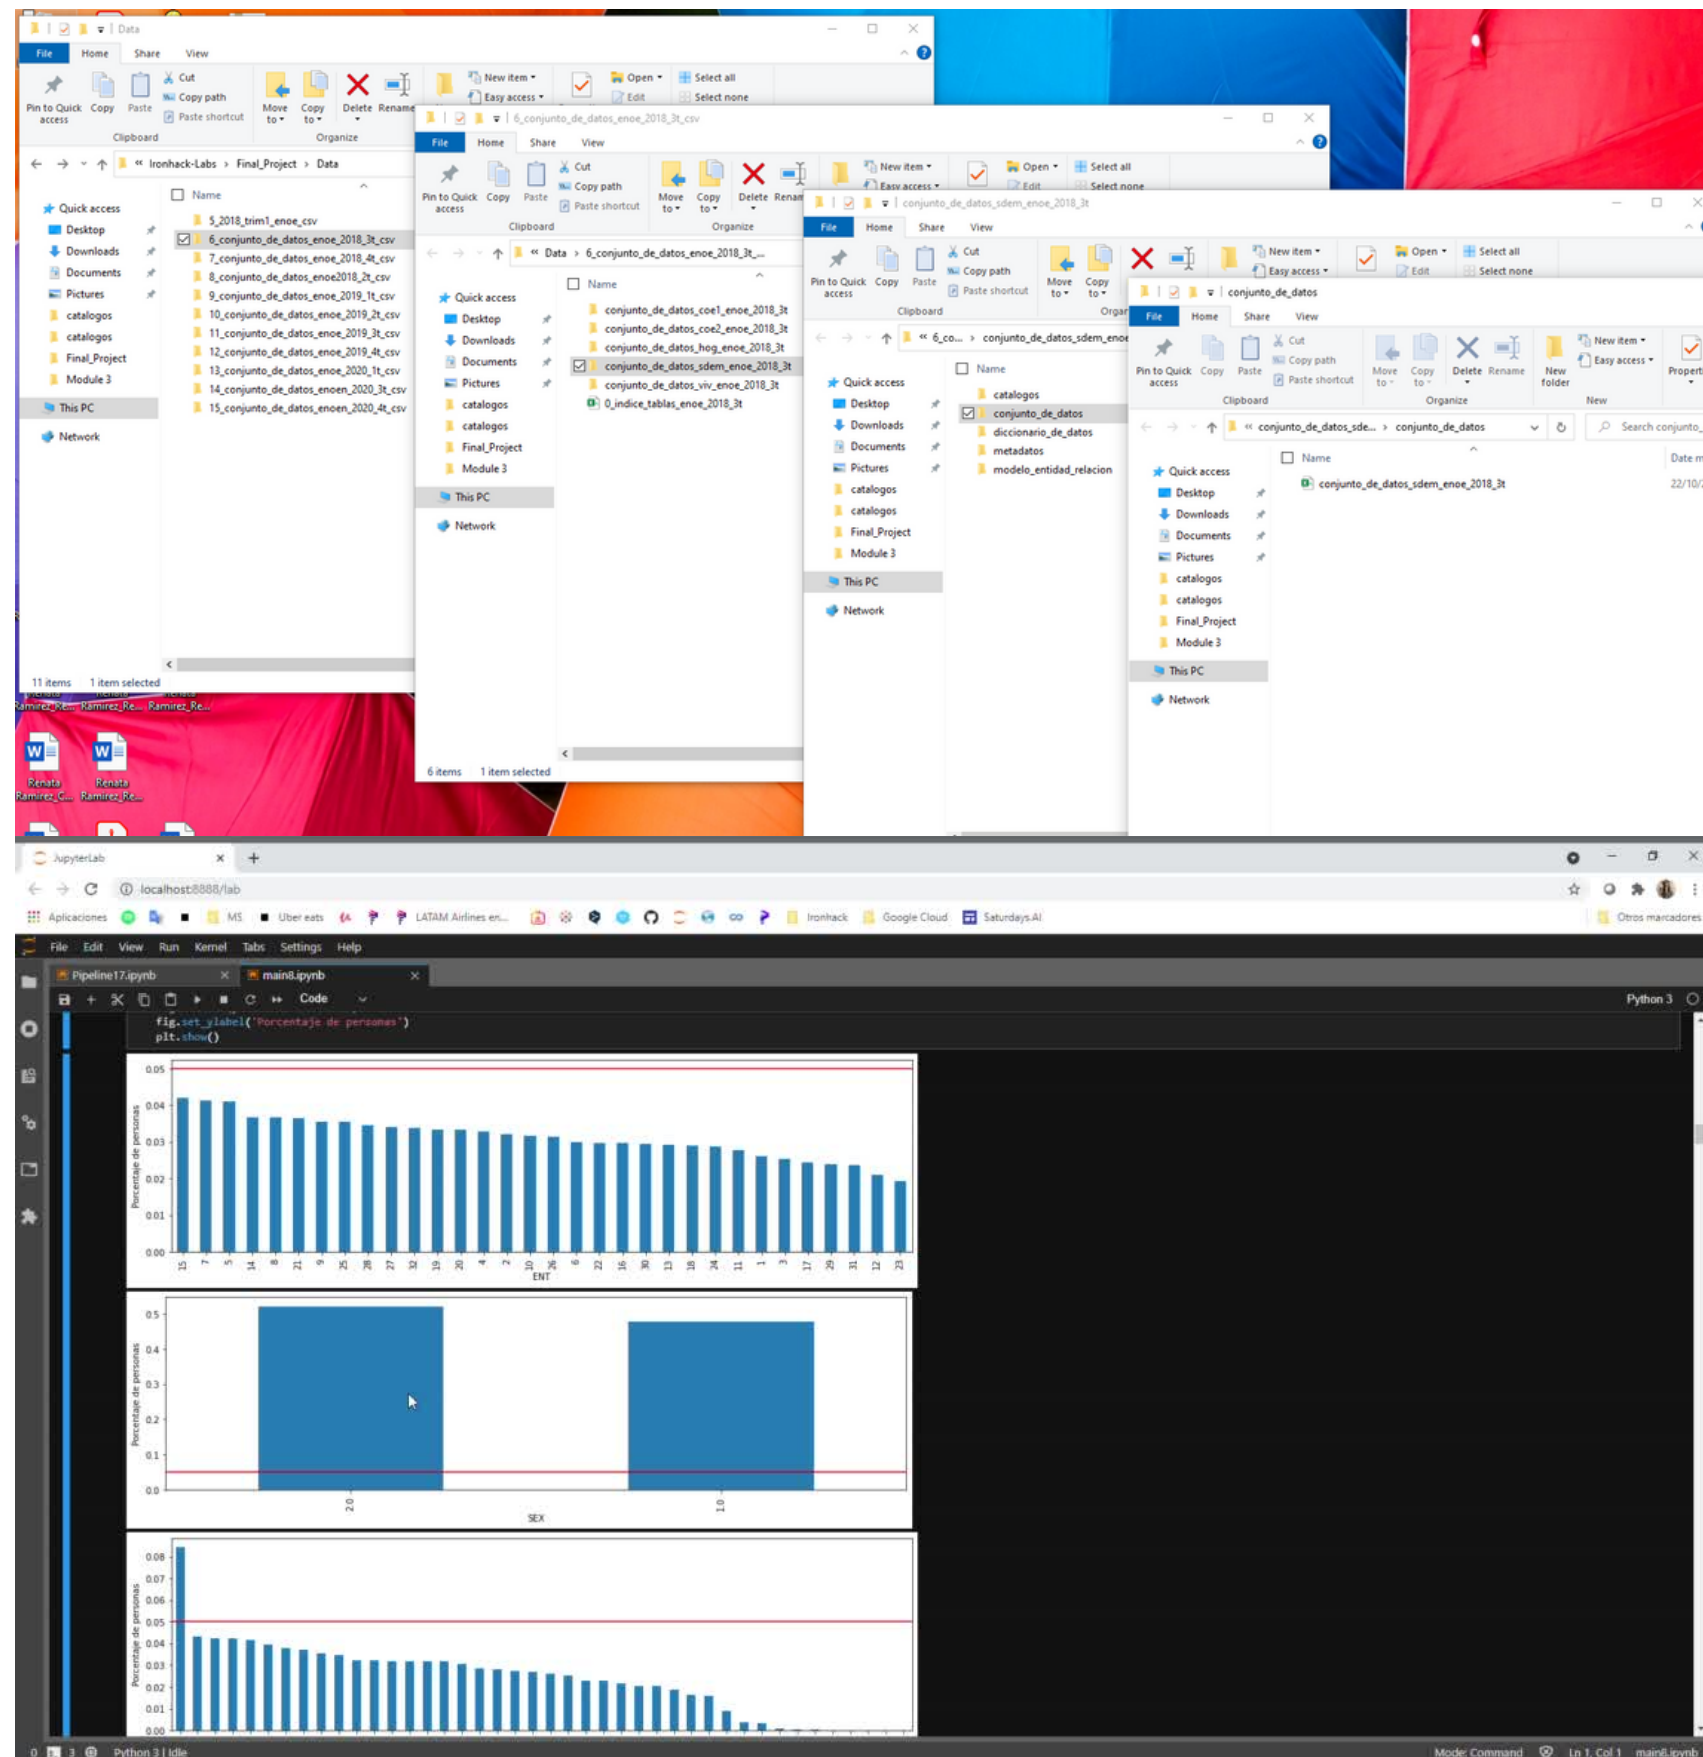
Data

File Home Share View

Pin to Quick access Copy Paste Cut Copy path Paste shortcut Move to Copy to Delete Rename New item Easy access Open Edit Select all Select none

Clipboard Organize

« Ironhack-Labs > Final_Project > Data

Quick access
Desktop
Downloads
Documents
Pictures
catalogos
catalogos
Final_Project
Module 3
This PC
Network

Name
5_2018_trim1_enoe_csv
6_conjunto_de_datos_enoe_2018_3t_csv
7_conjunto_de_datos_enoe_2018_4t_csv
8_conjunto_de_datos_enoe2018_2t_csv
9_conjunto_de_datos_enoe_2019_1t_csv
10_conjunto_de_datos_enoe_2019_2t_csv
11_conjunto_de_datos_enoe_2019_3t_csv
12_conjunto_de_datos_enoe_2019_4t_csv
13_conjunto_de_datos_enoe_2020_1t_csv
14_conjunto_de_datos_enoen_2020_3t_csv
15_conjunto_de_datos_enoen_2020_4t_csv

11 items 1 item selected

Ramirez_Re... Ramirez_Re... Ramirez_Re...
Renata Ramirez_C... Renata Ramirez_Re...

6_conjunto_de_datos_enoe_2018_3t_csv

File Home Share View

Pin to Quick access Copy Paste Cut Copy path Paste shortcut Move to Copy to Delete Rename New item Easy access Open Edit Select all Select none

Clipboard Organize

« Data > 6_conjunto_de_datos_enoe_2018_3t_...

Quick access
Desktop
Downloads
Documents
Pictures
catalogos
catalogos
Final_Project
Module 3
This PC
Network

Name
conjunto_de_datos_coe1_enoe_2018_3t
conjunto_de_datos_coe2_enoe_2018_3t
conjunto_de_datos_hog_enoe_2018_3t
conjunto_de_datos_sdem_enoe_2018_3t
conjunto_de_datos_viv_enoe_2018_3t
0_indice_tablas_enoe_2018_3t

6 items 1 item selected

conjunto_de_datos_sdem_enoe_2018_3t

File Home Share View

Pin to Quick access Copy Paste Cut Copy path Paste shortcut Move to Copy to Delete New item Easy access Open Edit Select all Select none

Clipboard Organ

« 6_co... > conjunto_de_datos_sdem_enoe

Quick access
Desktop
Downloads
Documents
Pictures
catalogos
catalogos
Final_Project
Module 3
This PC
Network

Name
catalogos
conjunto_de_datos
diccionario_de_datos
metadatos
modelo_entidad_relacion

conjunto_de_datos

File Home Share View

Pin to Quick access Copy Paste Cut Copy path Paste shortcut Move to Copy to Delete Rename New folder New item Easy access Propert

Clipboard Organize New

« conjunto_de_datos_sde... > conjunto_de_datos
Search conjunto

Quick access
Desktop
Downloads
Documents
Pictures
catalogos
catalogos
Final_Project
Module 3
This PC
Network

Name Date m
conjunto_de_datos_sdem_enoe_2018_3t 22/10/

JupyterLab
localhost:8888/lab
Aplicaciones MS Uber eats LATAM Airlines en... Ironhack Google Cloud Saturdays.AI Otros marcadores

File Edit View Run Kernel Tabs Settings Help
Pipeline17.ipynb main8.ipynb
Code Python 3

fig.set_ylabel('Porcentaje de personas')
plt.show()

Porcentaje de personas
0.05 0.04 0.03 0.02 0.01 0.00
15 7 5 14 8 21 9 25 28 27 32 19 20 4 2 10 26 22 16 30 13 18 24 11 1 3 17 29 31 12 23
ENT

Porcentaje de personas
0.5 0.4 0.3 0.2 0.1 0.0
2.0 1.0
SEX

Porcentaje de personas
0.08 0.07 0.06 0.05 0.04 0.03 0.02 0.01 0.00

0 3 Python 3 | Idle Mode: Command Ln 1, Col 1 main8.ipynb